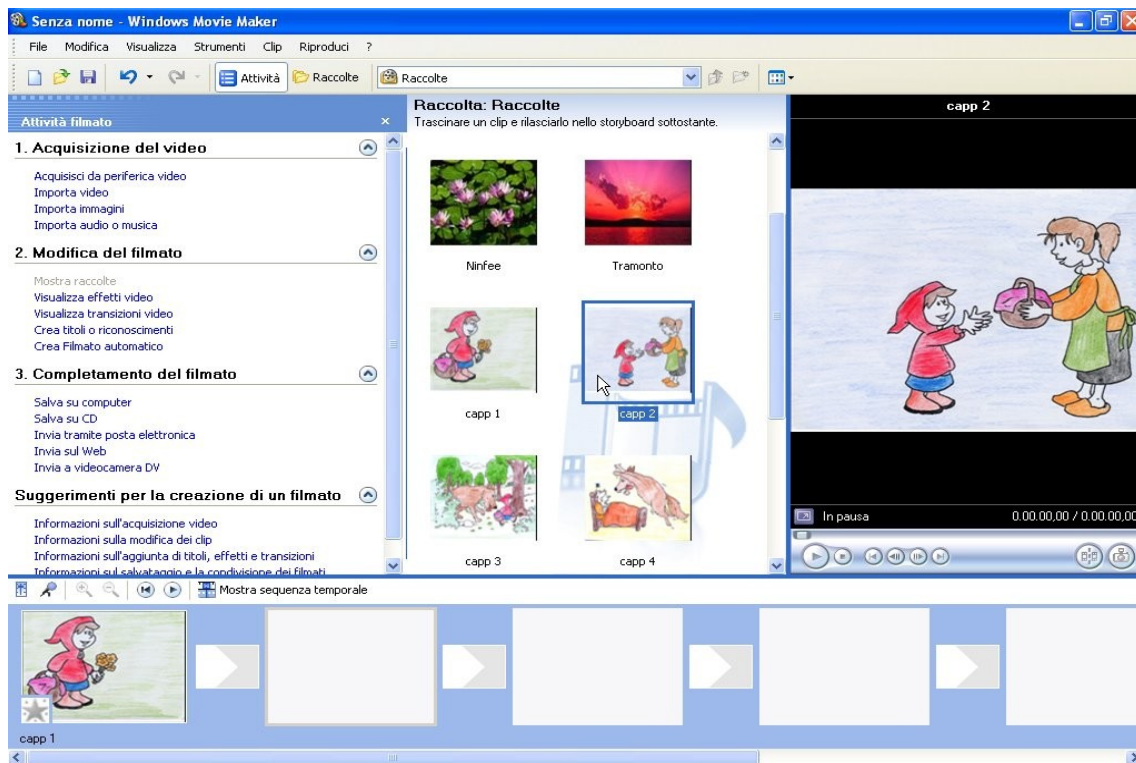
Senza nome - Windows Movie Maker

File Modifica Visualizza Strumenti Clip Riproduci ?

Attività Raccolte Raccolte

Attività filmato ×

1. Acquisizione del video

Acquisisci da periferica video
Importa video
Importa immagini
Importa audio o musica

2. Modifica del filmato

Mostra raccolte
Visualizza effetti video
Visualizza transizioni video
Crea titoli o riconoscimenti
Crea Filmato automatico

3. Completamento del filmato

Salva su computer
Salva su CD
Invia tramite posta elettronica
Invia sul Web
Invia a videocamera DV

Suggerimenti per la creazione di un filmato

Informazioni sull'acquisizione video
Informazioni sulla modifica dei clip
Informazioni sull'aggiunta di titoli, effetti e transizioni
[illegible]

Raccolta: Raccolte
Trascinare un clip e rilasciarlo nello storyboard sottostante.

Ninfee
Tramonto
capp 1
capp 2
capp 3
capp 4

capp 2

In pausa
0.00.00,00 / 0.00.00,00

Mostra sequenza temporale

capp 1